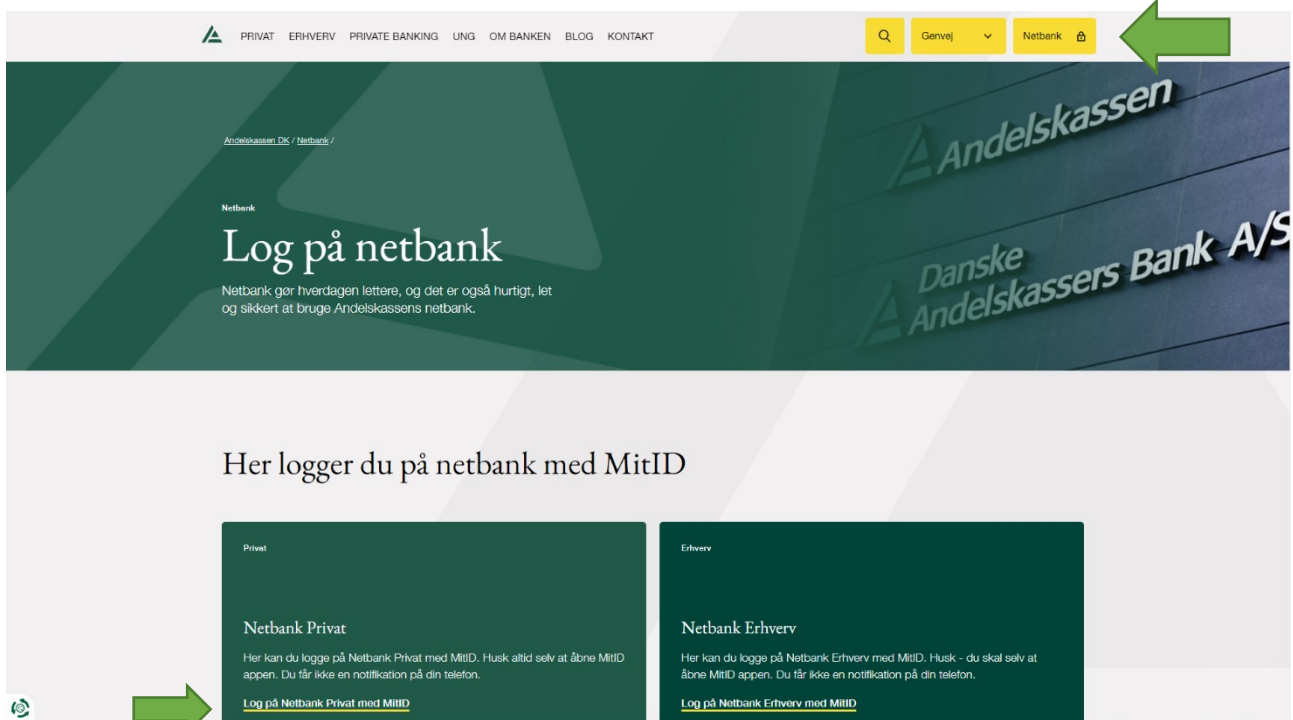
PRIVAT ERHVERV PRIVATE BANKING UNG OM BANKEN BLOG KONTAKT

Genvej

Netbank

Andelskassen DK / Netbank /

Netbank

Log på netbank

Netbank gør hverdagen lettere, og det er også hurtigt, let og sikkert at bruge Andelskassens netbank.

Andelskassen

Danske Andelskassers Bank A/S

Her logger du på netbank med MitID

Privat

Netbank Privat

Her kan du logge på Netbank Privat med MitID. Husk altid selv at åbne MitID appen. Du får ikke en notifikation på din telefon.

Log på Netbank Privat med MitID

Erhverv

Netbank Erhverv

Her kan du logge på Netbank Erhverv med MitID. Husk - du skal selv at åbne MitID appen. Du får ikke en notifikation på din telefon.

Log på Netbank Erhverv med MitID